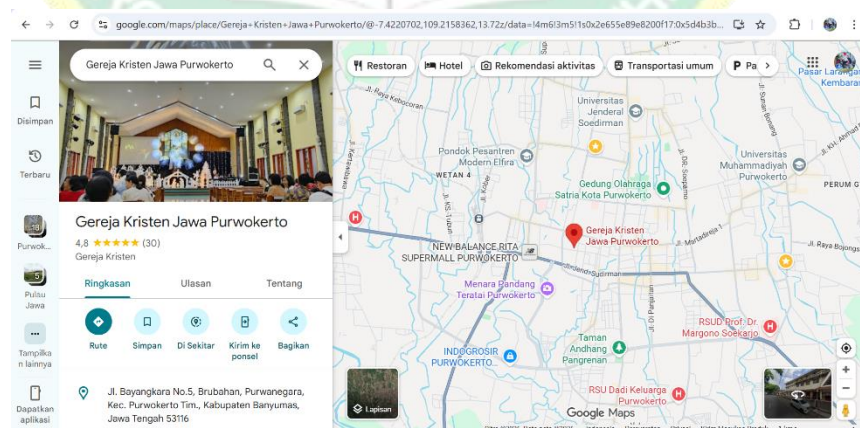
google.com/maps/place/Gereja+Kristen+Jawa+Purwokerto/@-7.4220702,109.2158362,13.72z/data=!4m6!3m5!1s0x2e655e89e8200f17:0x5d4b3b...

Gereja Kristen Jawa Purwokerto

Restoran
Hotel
Rekomendasi aktivitas
Transportasi umum
Pa

Disimpan
Terbaru
Purwok...
Pulisu Jawa
Tampilkan lainnya
Dapatkan aplikasi

Gereja Kristen Jawa Purwokerto
4,8 ★★★★★ (30)
Gereja Kristen

Ringkasan
Ulasan
Tentang

Rute
Simpan
Di Sekitar
Kirim ke ponsel
Bagikan

Jl. Bayangkara No.5, Brubahan, Purwanegara, Kec. Purwokerto Tim., Kabupaten Banyumas, Jawa Tengah 53116

Jl. Raya Kebocoran
Universitas Jenderal Soedirman
Jl. Sultan Agung
Pasar Larangan
Kembaran
Jl. Martadireja
Pondok Pesantren Modern Elfira
Universitas Muhammadiyah Purwokerto
Jl. KH. Ahmad
WETAN 4
PERUM G
Gedung Olahraga Satria Kota Purwokerto
Jl. DI. Panjaitan
Gereja Kristen Jawa Purwokerto
Martadireja 1
NEW BALANCE RITA SUPERMALL PURWOKERTO
Jl. Raya Bojongsari
Jl. Jend. Soedirman
Menara Pandang Teratai Purwokerto
Jl. Pangeran
Taman Andhang Pangrenan
RSUD Prof. Dr. Margono Soekarjo
INDOGROSIR PURWOKERTO
RSU Dadi Keluarga Purwokerto
Lapisan
Google Maps